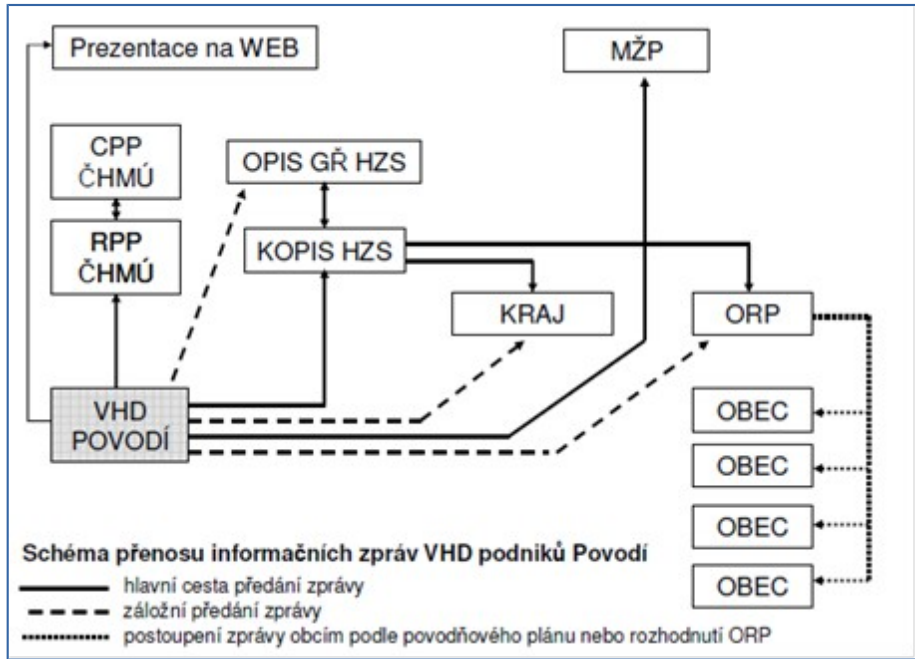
Prezentace na WEB

MŽP

CPP ČHMÚ

OPIS GŘ HZS

RPP ČHMÚ

KOPIS HZS

KRAJ

ORP

VHD POVODÍ

OBEC

OBEC

OBEC

OBEC

Schéma přenosu informačních zpráv VHD podniků Povodí

hlavní cesta předání zprávy

záložní předání zprávy

postoupení zprávy obcím podle povodňového plánu nebo rozhodnutí ORP